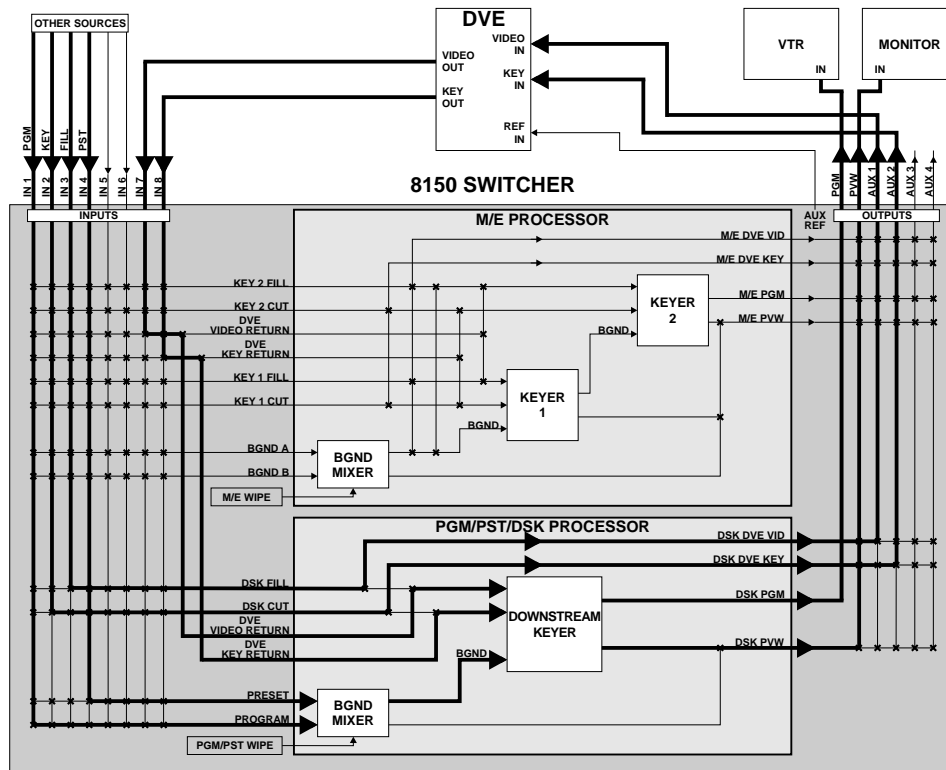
OTHER SOURCES

PGM
KEY
FILL
PST

IN 1
IN 2
IN 3
IN 4
IN 5
IN 6
IN 7
IN 8

DVE
VIDEO OUT
KEY OUT
VIDEO IN
KEY IN
REF IN

VTR
IN

MONITOR
IN

8150 SWITCHER

PGM
PVW
AUX 1
AUX 2
AUX 3
AUX 4

INPUTS

AUX REF

OUTPUTS

M/E PROCESSOR

M/E DVE VID
M/E DVE KEY
KEY 2 FILL
KEY 2 CUT
DVE VIDEO RETURN
DVE KEY RETURN
KEY 1 FILL
KEY 1 CUT
KEYER 2
M/E PGM
M/E PVW
BGND
KEYER 1
BGND
BGND A
BGND B
BGND MIXER
M/E WIPE

PGM/PST/DSK PROCESSOR

DSK DVE VID
DSK DVE KEY
DSK FILL
DSK CUT
DVE VIDEO RETURN
DVE KEY RETURN
DOWNSTREAM KEYER
DSK PGM
DSK PVW
BGND
PRESET
PROGRAM
BGND MIXER
PGM/PST WIPE